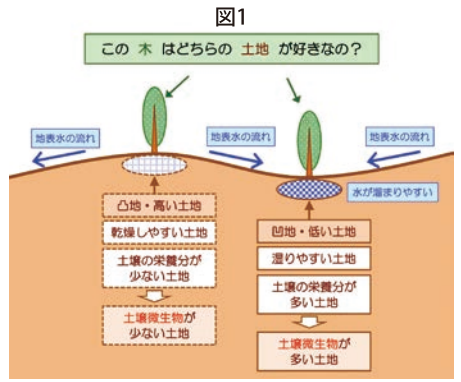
図1

この 木 はどちらの 土地 が好きなの？

地表水の流れ

地表水の流れ

地表水の流れ

水が溜まりやすい

凸地・高い土地

乾燥しやすい土地

土壌の栄養分が少ない土地

土壌微生物が少ない土地

凹地・低い土地

湿りやすい土地

土壌の栄養分が多い土地

土壌微生物が多い土地